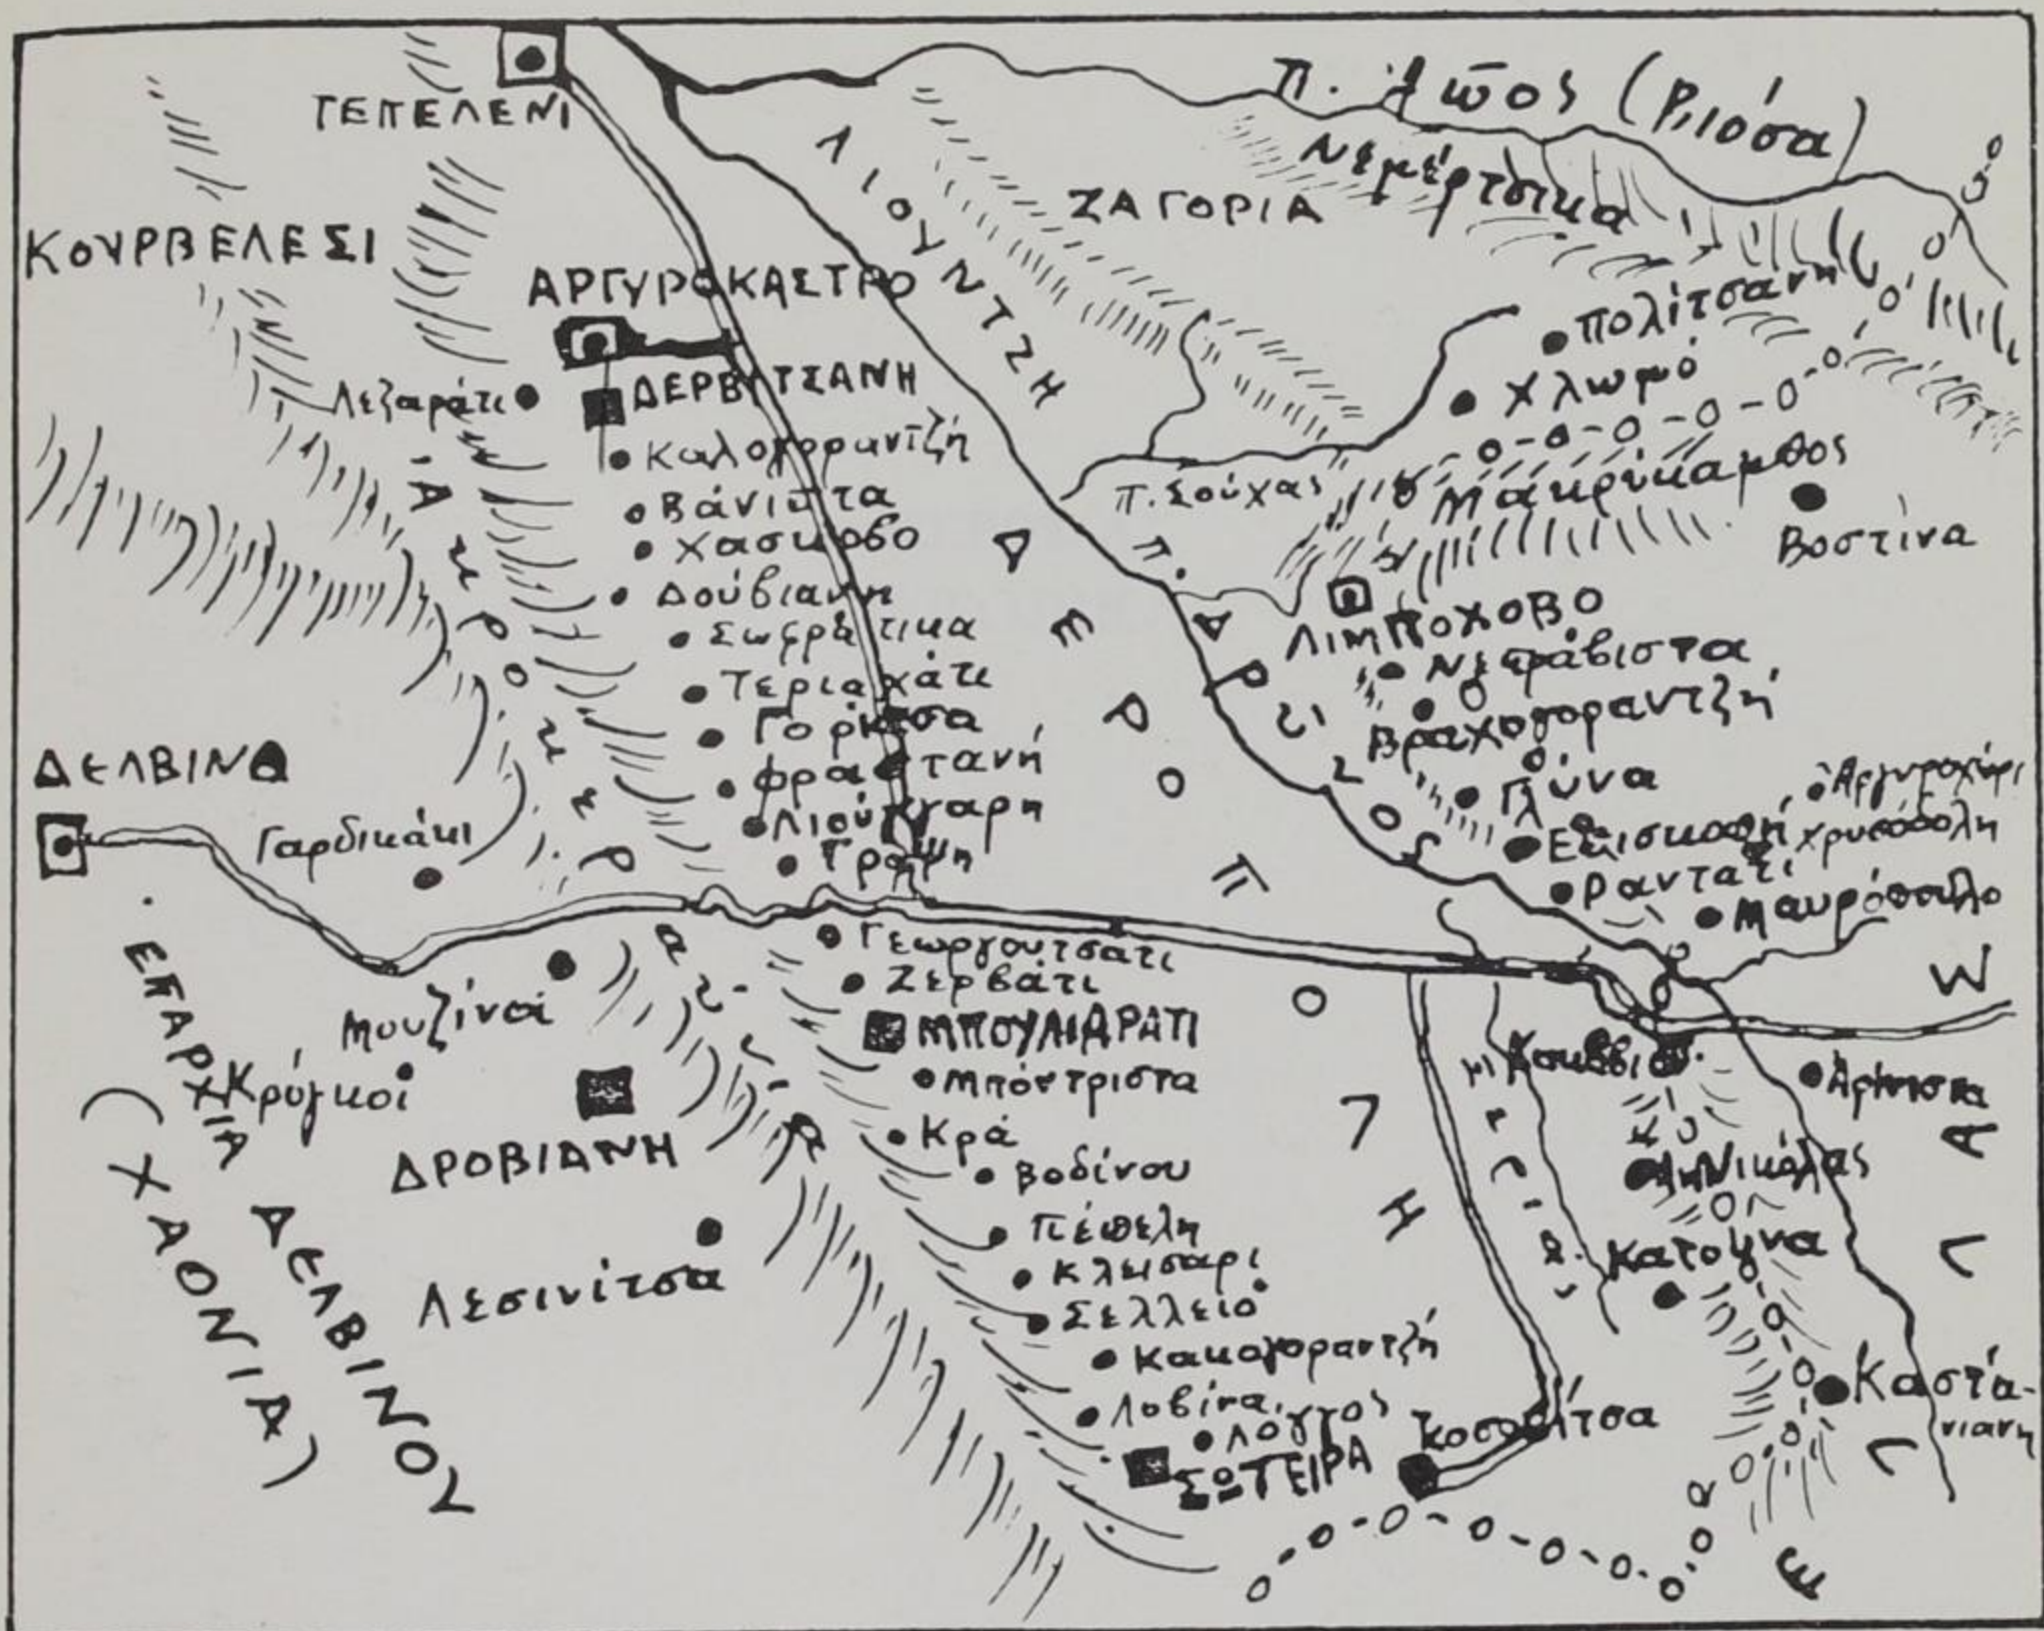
ΤΕΠΕΛΕΝΙ

Π. Αώος (Βιόσα)

Νεμέρτσικα

ΖΑΓΟΡΙΑ

ΛΙΟΥΝΤΖΗ

ΚΟΥΡΒΕΛΕΣΙ

ΑΡΓΥΡΟΚΑΣΤΡΟ

Πολίτσανη

Χλωμό

Λεξαράτι

ΔΕΡΒΙΤΣΑΝΗ

Καλογοραντζή

Βάνιστα

Χάσκοβο

Δούβιανη

Σωφράτικα

Τεριαχάτι

Γοριτσα

Φράστανη

Λιούγαρη

Γράψη

Π. Σούχας

Μαυρύλαιθος

Βοστίνα

ΛΙΜΠΟΧΟΒΟ

Νεφράβιστα

Βραχογοραντζή

Γλύνα

Αργυροχώρι

Επισκοπή

Χρυσόβολη

Ράνταζ

Μαυρόπουλο

ΔΕΛΒΙΝΑ

Γαρδικάκι

ΔΡΟΠΟΛΗ

ΠΑΡΓΙ ΟΣ

Γεωργουτσάτι

Ζερβάτι

ΜΠΟΥΛΙΑΡΑΤΙ

Μπόστριστα

Κρά

Βοδίνου

Πέσθελη

Κλεισάρι

Σελλειό

Καμαγοραντζή

Λοβίνα

Λόγγος

ΣΩΤΕΙΡΑ

Κοσοβίτσα

Μουζίναι

Κρύμμοι

ΔΡΟΒΙΑΝΗ

Λεσινίτσα

ΕΠΑΡΧΙΑ ΔΕΛΒΙΝΟΥ (ΧΑΟΝΙΑ)

Κουββι

Αρινίστα

Αγ. Νικόλας

Κατούνα

Καστάνιανη

ΛΑΣΝΕΡΓΕ

W